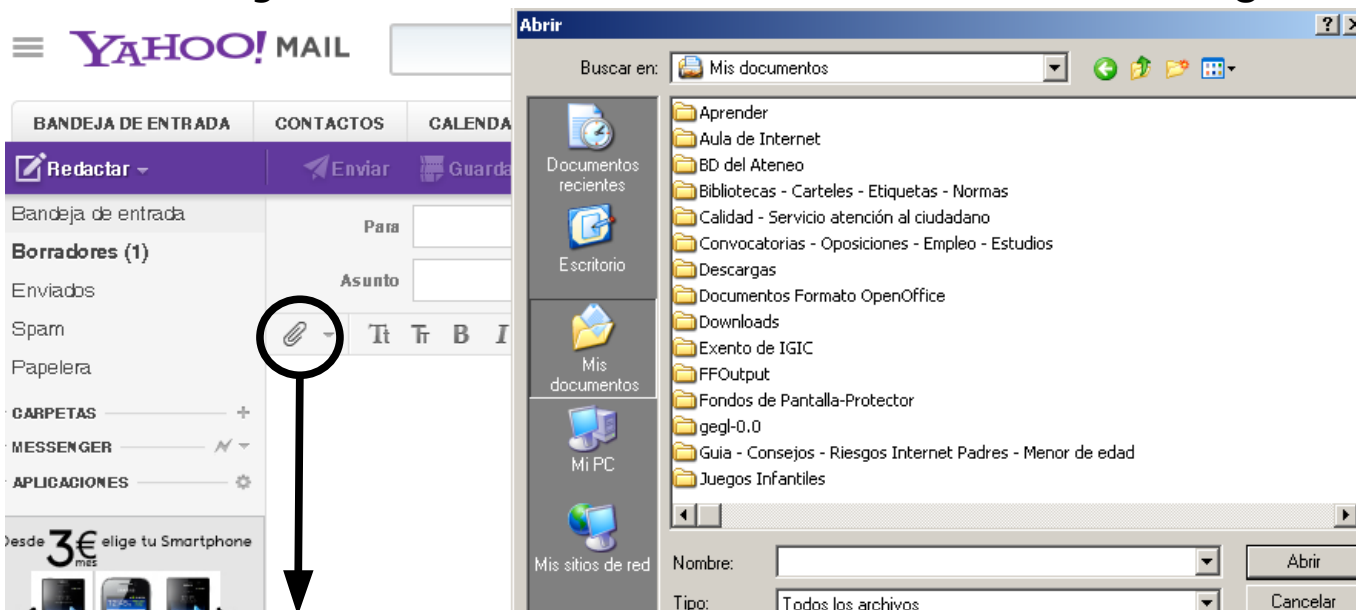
YAHOO! MAIL

BANDEJA DE ENTRADA
CONTACTOS
CALENDA

Redactar
Enviar
Guarda

Bandeja de entrada
Borradores (1)
Enviados
Spam
Papelera
CARPETAS
MESSENGER
APLICACIONES

Para
Asunto

Tt Tt B I

Desde 3€ mes elige tu Smartphone

Abrir
? X
Buscar en: Mis documentos

Documentos recientes
Escritorio
Mis documentos
Mi PC
Mis sitios de red

Aprender
Aula de Internet
BD del Ateneo
Bibliotecas - Carteles - Etiquetas - Normas
Calidad - Servicio atención al ciudadano
Convocatorias - Oposiciones - Empleo - Estudios
Descargas
Documentos Formato OpenOffice
Downloads
Exento de IGIC
FFOutput
Fondos de Pantalla-Protector
gegl-0.0
Guia - Consejos - Riesgos Internet Padres - Menor de edad
Juegos Infantiles

Nombre:
Abrir
Tipo: Todos los archivos
Cancelar